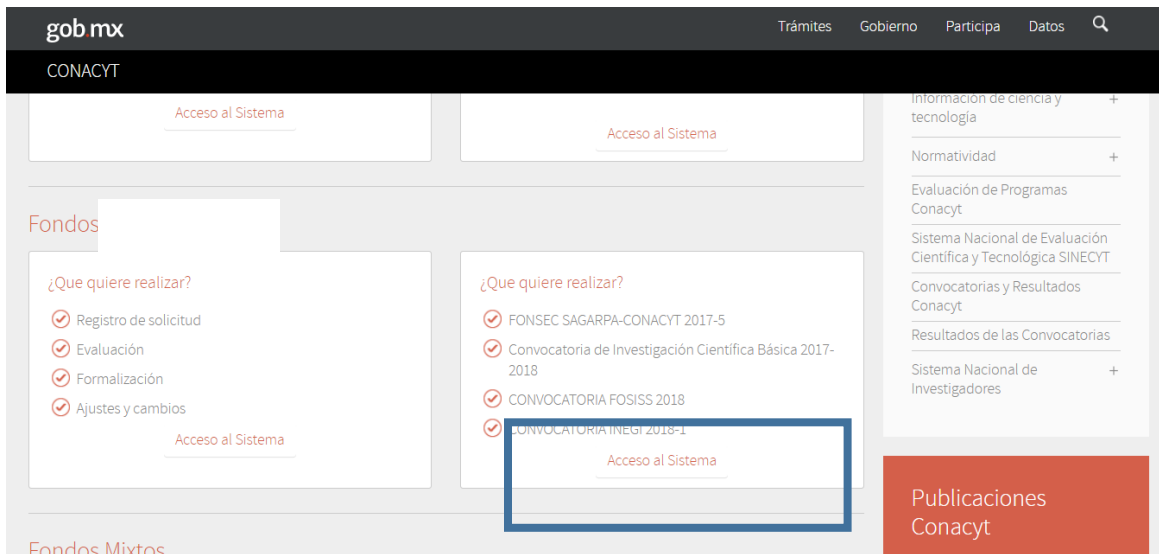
gob.mx

Trámites Gobierno Participa Datos

CONACYT

Acceso al Sistema

Acceso al Sistema

Información de ciencia y tecnología +

Normatividad +

Evaluación de Programas Conacyt

Sistema Nacional de Evaluación Científica y Tecnológica SINECYT

Convocatorias y Resultados Conacyt

Resultados de las Convocatorias

Sistema Nacional de Investigadores +

Fondos

¿Que quiere realizar?

Registro de solicitud

Evaluación

Formalización

Ajustes y cambios

Acceso al Sistema

¿Que quiere realizar?

FONSEC SAGARPA-CONACYT 2017-5

Convocatoria de Investigación Científica Básica 2017-2018

CONVOCATORIA FOSISS 2018

CONVOCATORIA INEGI 2018-1

Acceso al Sistema

Publicaciones Conacyt

Fondos Mixtos